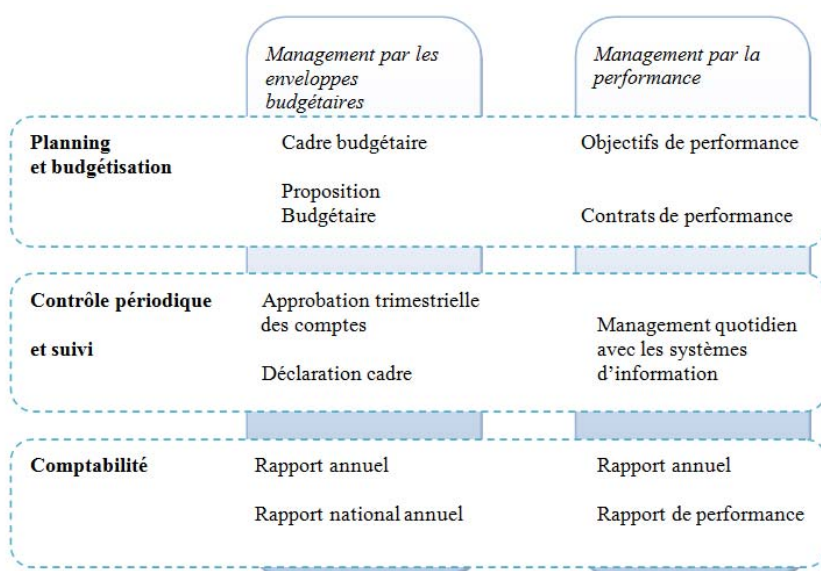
| | Management par les enveloppes budgétaires | Management par la performance |
|---|---|---|
| **Planning et budgétisation** | Cadre budgétaire<br>Proposition Budgétaire | Objectifs de performance<br>Contrats de performance |
| **Contrôle périodique et suivi** | Approbation trimestrielle des comptes<br>Déclaration cadre | Management quotidien avec les systèmes d'information |
| **Comptabilité** | Rapport annuel<br>Rapport national annuel | Rapport annuel<br>Rapport de performance |